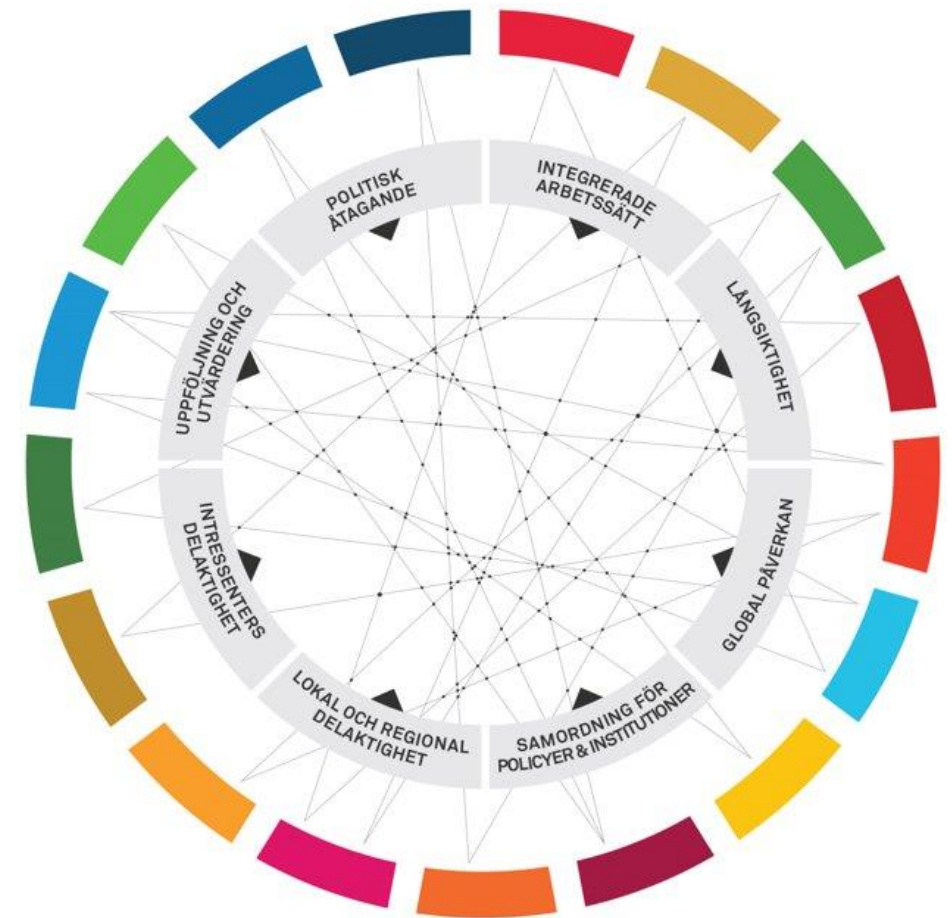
POLITISK ÅTAGANDE

INTEGRERADE ARBETSSÄTT

LÅNGSIKTIGHET

GLOBAL PÅVERKAN

SAMORDNING FÖR POLICYER & INSTITUTIONER

LOKAL OCH REGIONAL DELAKTIGHET

INTRESSENTERS DELAKTIGHET

UPPFÖLJNING OCH UTVÄRDERING